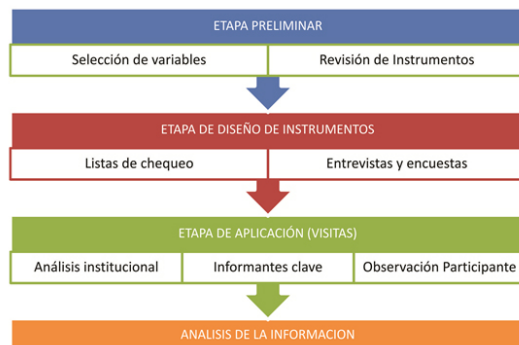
ETAPA PRELIMINAR

Selección de variables

Revisión de Instrumentos

ETAPA DE DISEÑO DE INSTRUMENTOS

Listas de chequeo

Entrevistas y encuestas

ETAPA DE APLICACIÓN (VISITAS)

Análisis institucional

Informantes clave

Observación Participante

ANALISIS DE LA INFORMACION